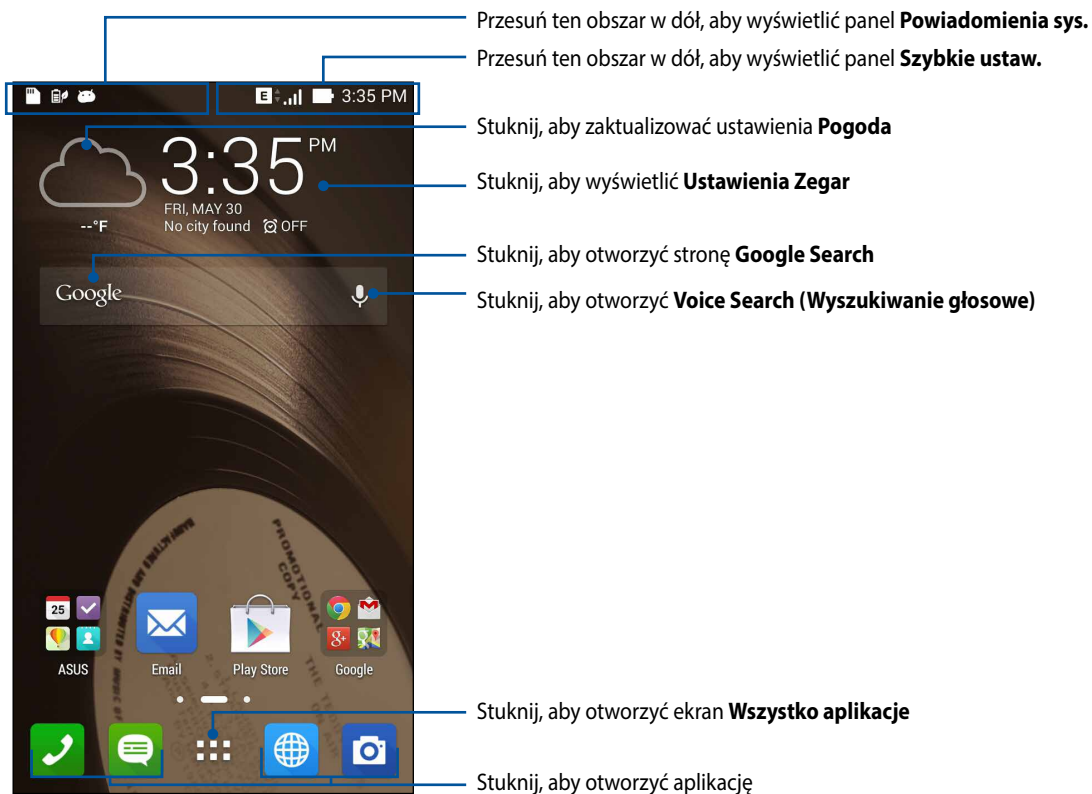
Przesuń ten obszar w dół, aby wyświetlić panel **Powiadomienia sys.**

Przesuń ten obszar w dół, aby wyświetlić panel **Szybkie ustaw.**

E 3:35 PM

Stuknij, aby zaktualizować ustawienia **Pogoda**

3:35 PM

Stuknij, aby wyświetlić **Ustawienia Zegar**

--°F

FRI, MAY 30

No city found OFF

Stuknij, aby otworzyć stronę **Google Search**

Google

Stuknij, aby otworzyć **Voice Search (Wyszukiwanie głosowe)**

PROMOTIONAL COPY

25

ASUS

Email

Play Store

Google

Stuknij, aby otworzyć ekran **Wszystko aplikacje**

Stuknij, aby otworzyć aplikację